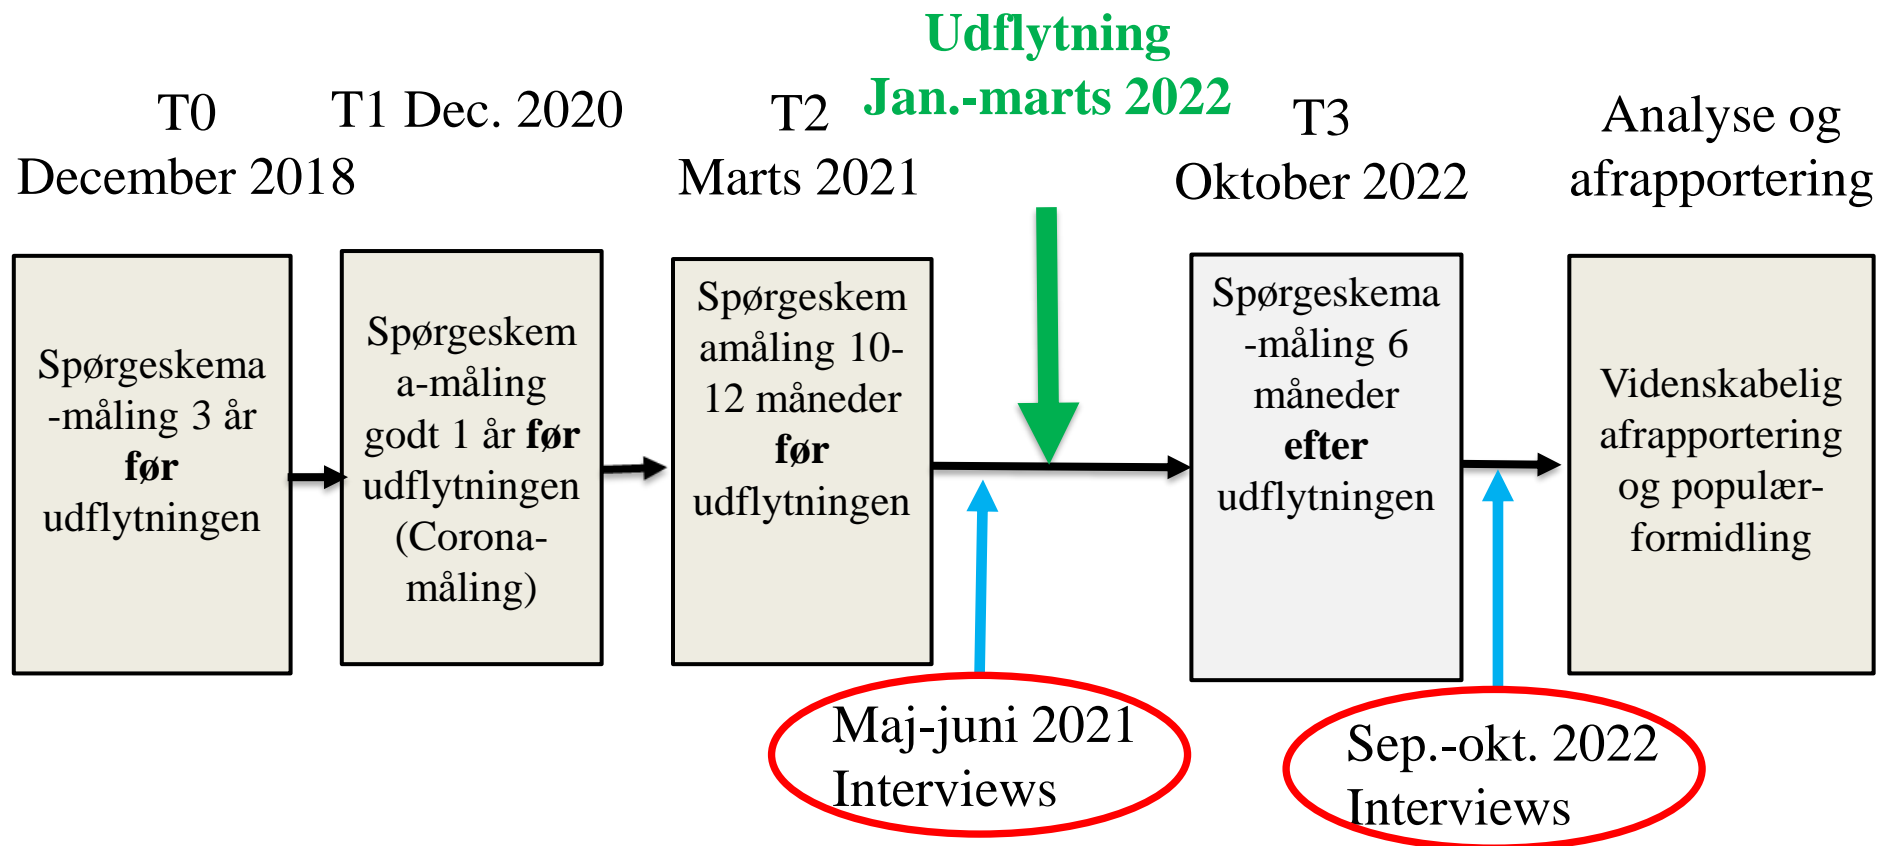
Udflytning
Jan.-marts 2022

T0
December 2018

T1 Dec. 2020

T2
Marts 2021

T3
Oktober 2022

Analyse og
afrapportering

Spørgeskema -måling 3 år **før** udflytningen

Spørgeskema-måling godt 1 år **før** udflytningen (Corona-måling)

Spørgeskemamåling 10-12 måneder **før** udflytningen

Spørgeskema -måling 6 måneder **efter** udflytningen

Videnskabelig afrapportering og populærformidling

Maj-juni 2021
Interviews

Sep.-okt. 2022
Interviews